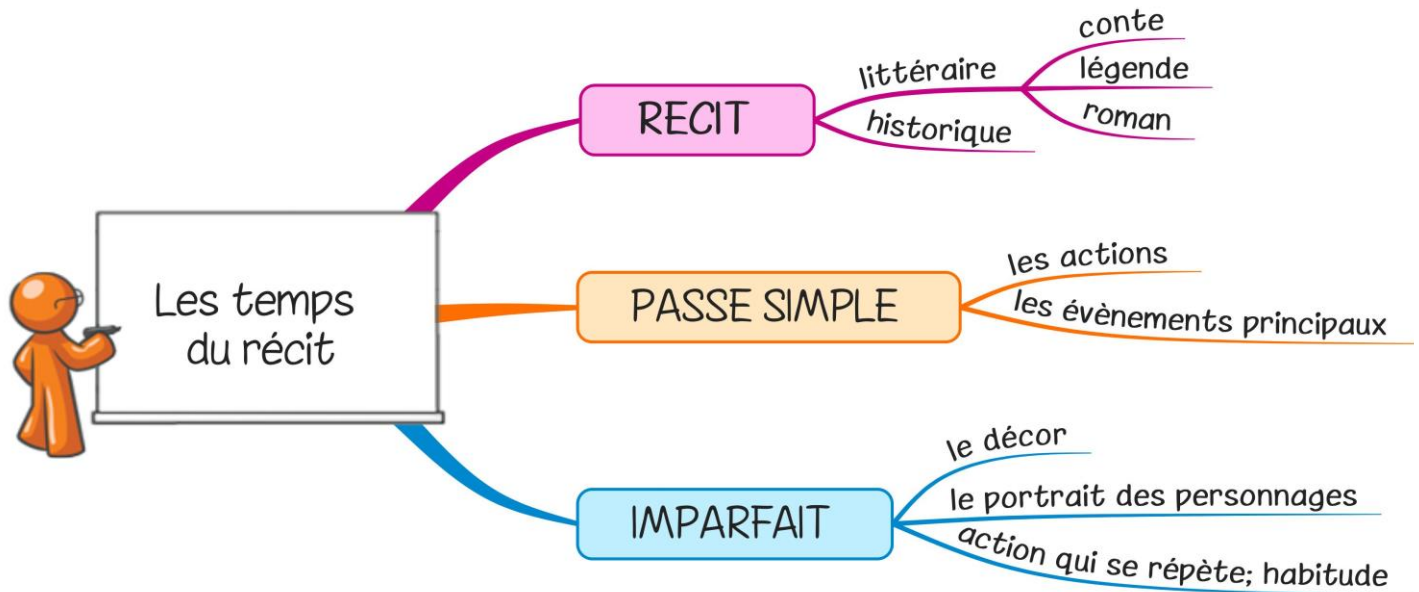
Les temps du récit

RECIT

littéraire

conte

légende

roman

historique

PASSE SIMPLE

les actions

les évènements principaux

IMPARFAIT

le décor

le portrait des personnages

action qui se répète; habitude